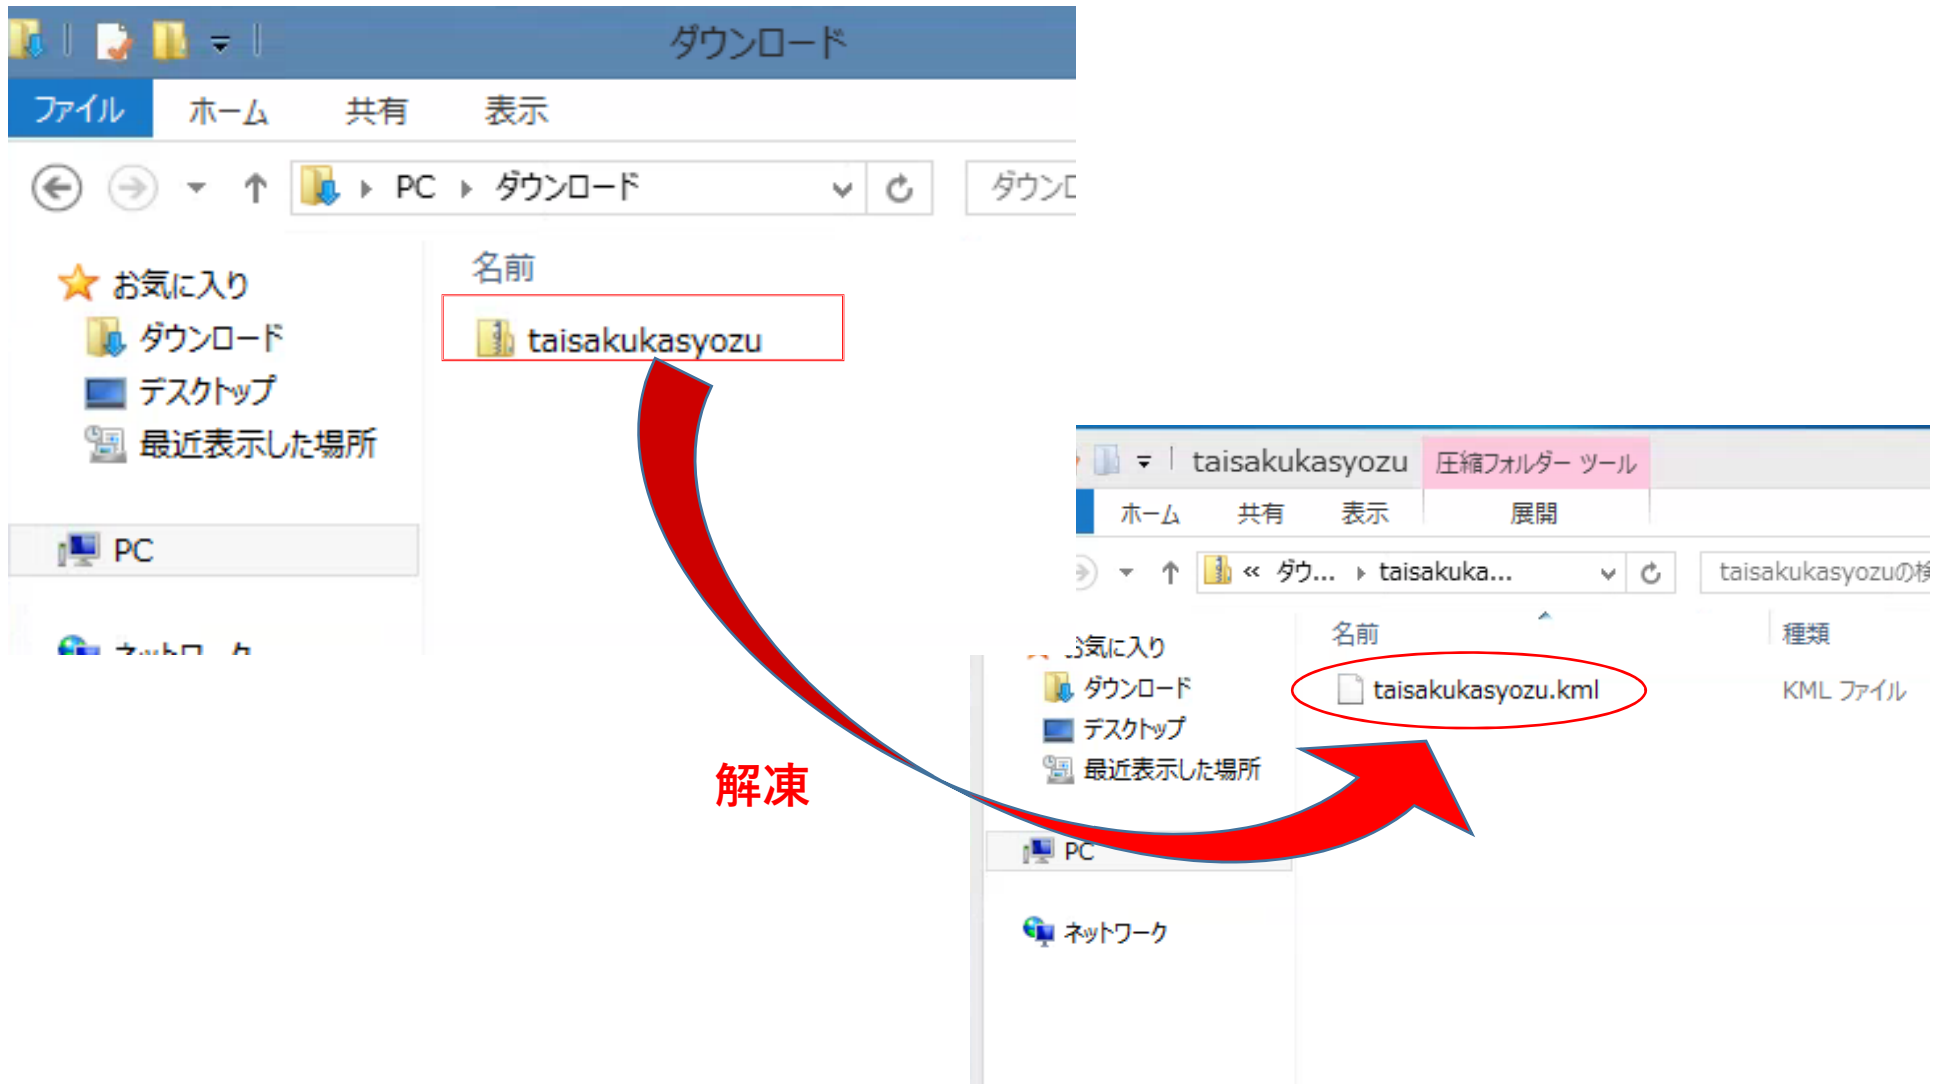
ダウンロード

ファイル ホーム 共有 表示

PC ▸ ダウンロード

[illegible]

お気に入り
ダウンロード
デスクトップ
最近表示した場所

PC

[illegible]

名前

taisakukasyozu

解凍

taisakukasyozu 圧縮フォルダー ツール

ホーム 共有 表示 展開

« ダウ... ▸ taisakuka...

taisakukasyozuの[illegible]

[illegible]気に入り
ダウンロード
デスクトップ
最近表示した場所

PC

ネットワーク

名前 種類

taisakukasyozu.kml KML ファイル